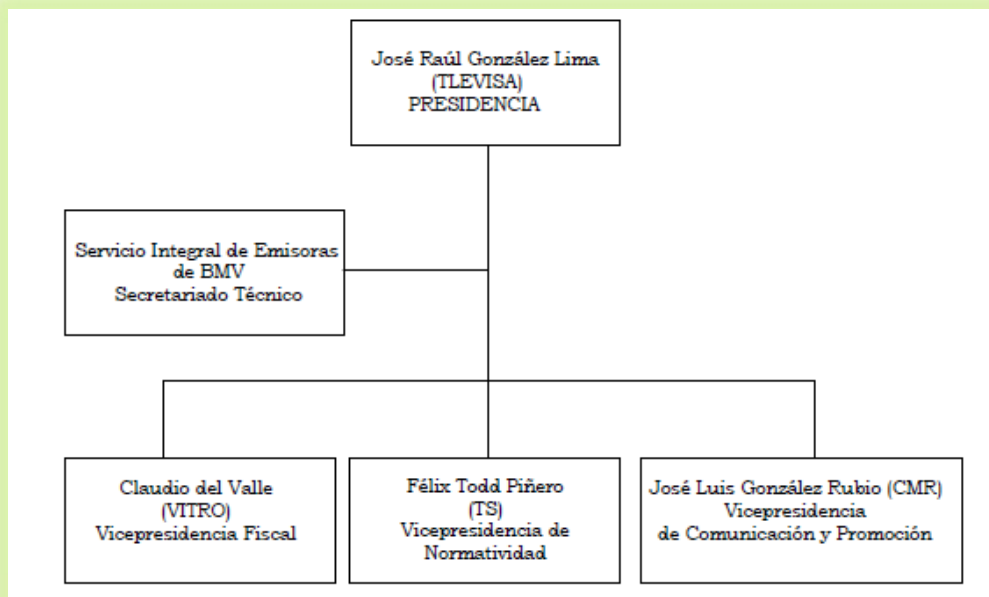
José Raúl González Lima
(TLEVISA)
PRESIDENCIA

Servicio Integral de Emisoras de BMV
Secretariado Técnico

Claudio del Valle
(VITRO)
Vicepresidencia Fiscal

Félix Todd Piñero
(TS)
Vicepresidencia de Normatividad

José Luis González Rubio (CMR)
Vicepresidencia de Comunicación y Promoción